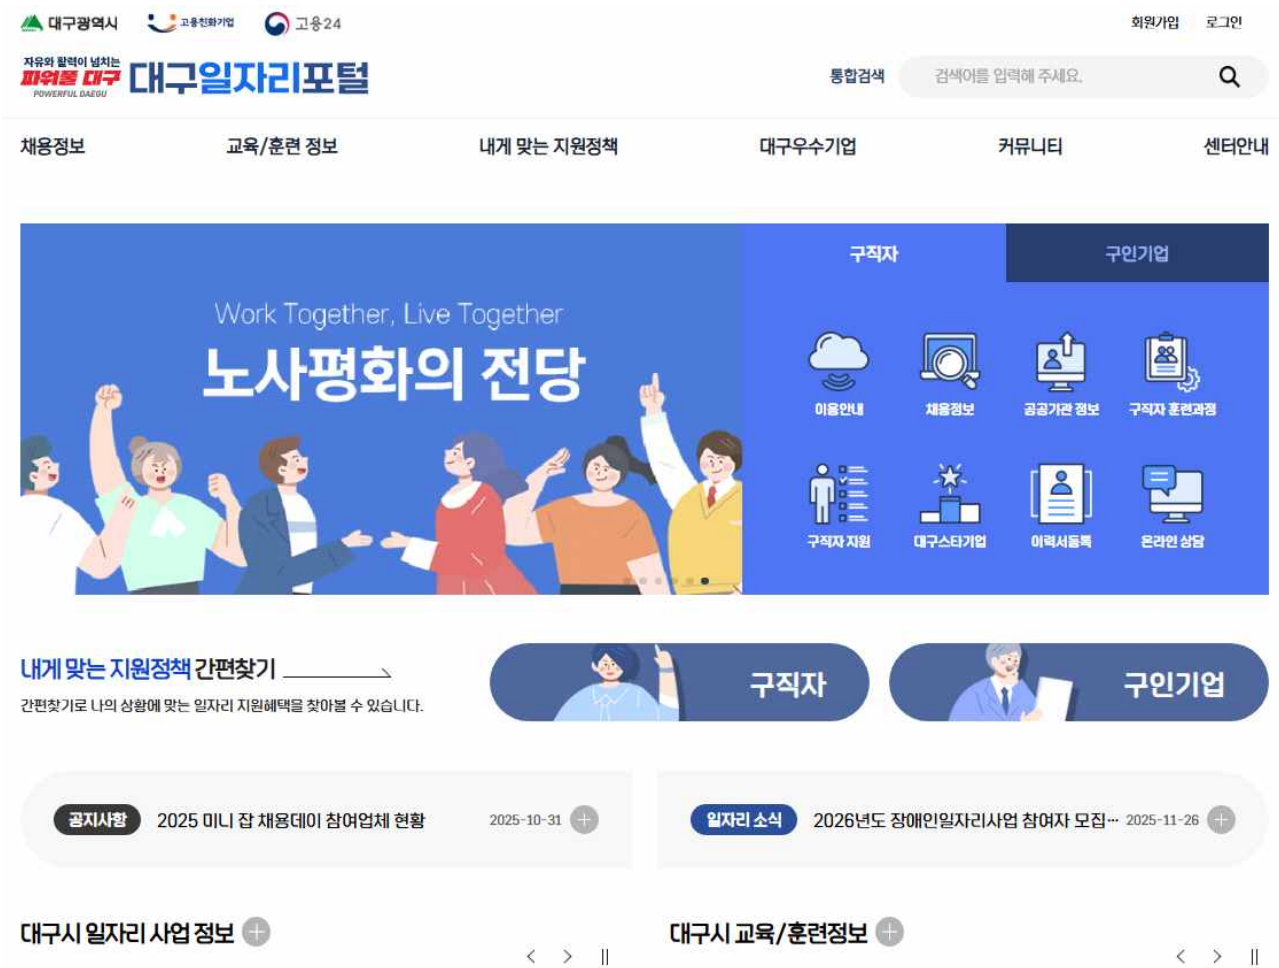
대구광역시 고용친화기업 고용24

회원가입 로그인

자유와 활력이 넘치는 파워풀 대구 POWERFUL DAEGU 대구일자리포털

통합검색 검색어를 입력해 주세요.

채용정보 교육/훈련 정보 내게 맞는 지원정책 대구우수기업 커뮤니티 센터안내

Work Together, Live Together
노사평화의 전당

구직자 구인기업

이용안내 채용정보 공공기관 정보 구직자 훈련과정
구직자 지원 대구스타기업 이력서등록 온라인 상담

내게 맞는 지원정책 간편찾기
간편찾기로 나의 상황에 맞는 일자리 지원혜택을 찾아볼 수 있습니다.

구직자 구인기업

공지사항 2025 미니 잡 채용데이 참여업체 현황 2025-10-31

일자리 소식 2026년도 장애인일자리사업 참여자 모집··· 2025-11-26

대구시 일자리 사업 정보

대구시 교육/훈련정보